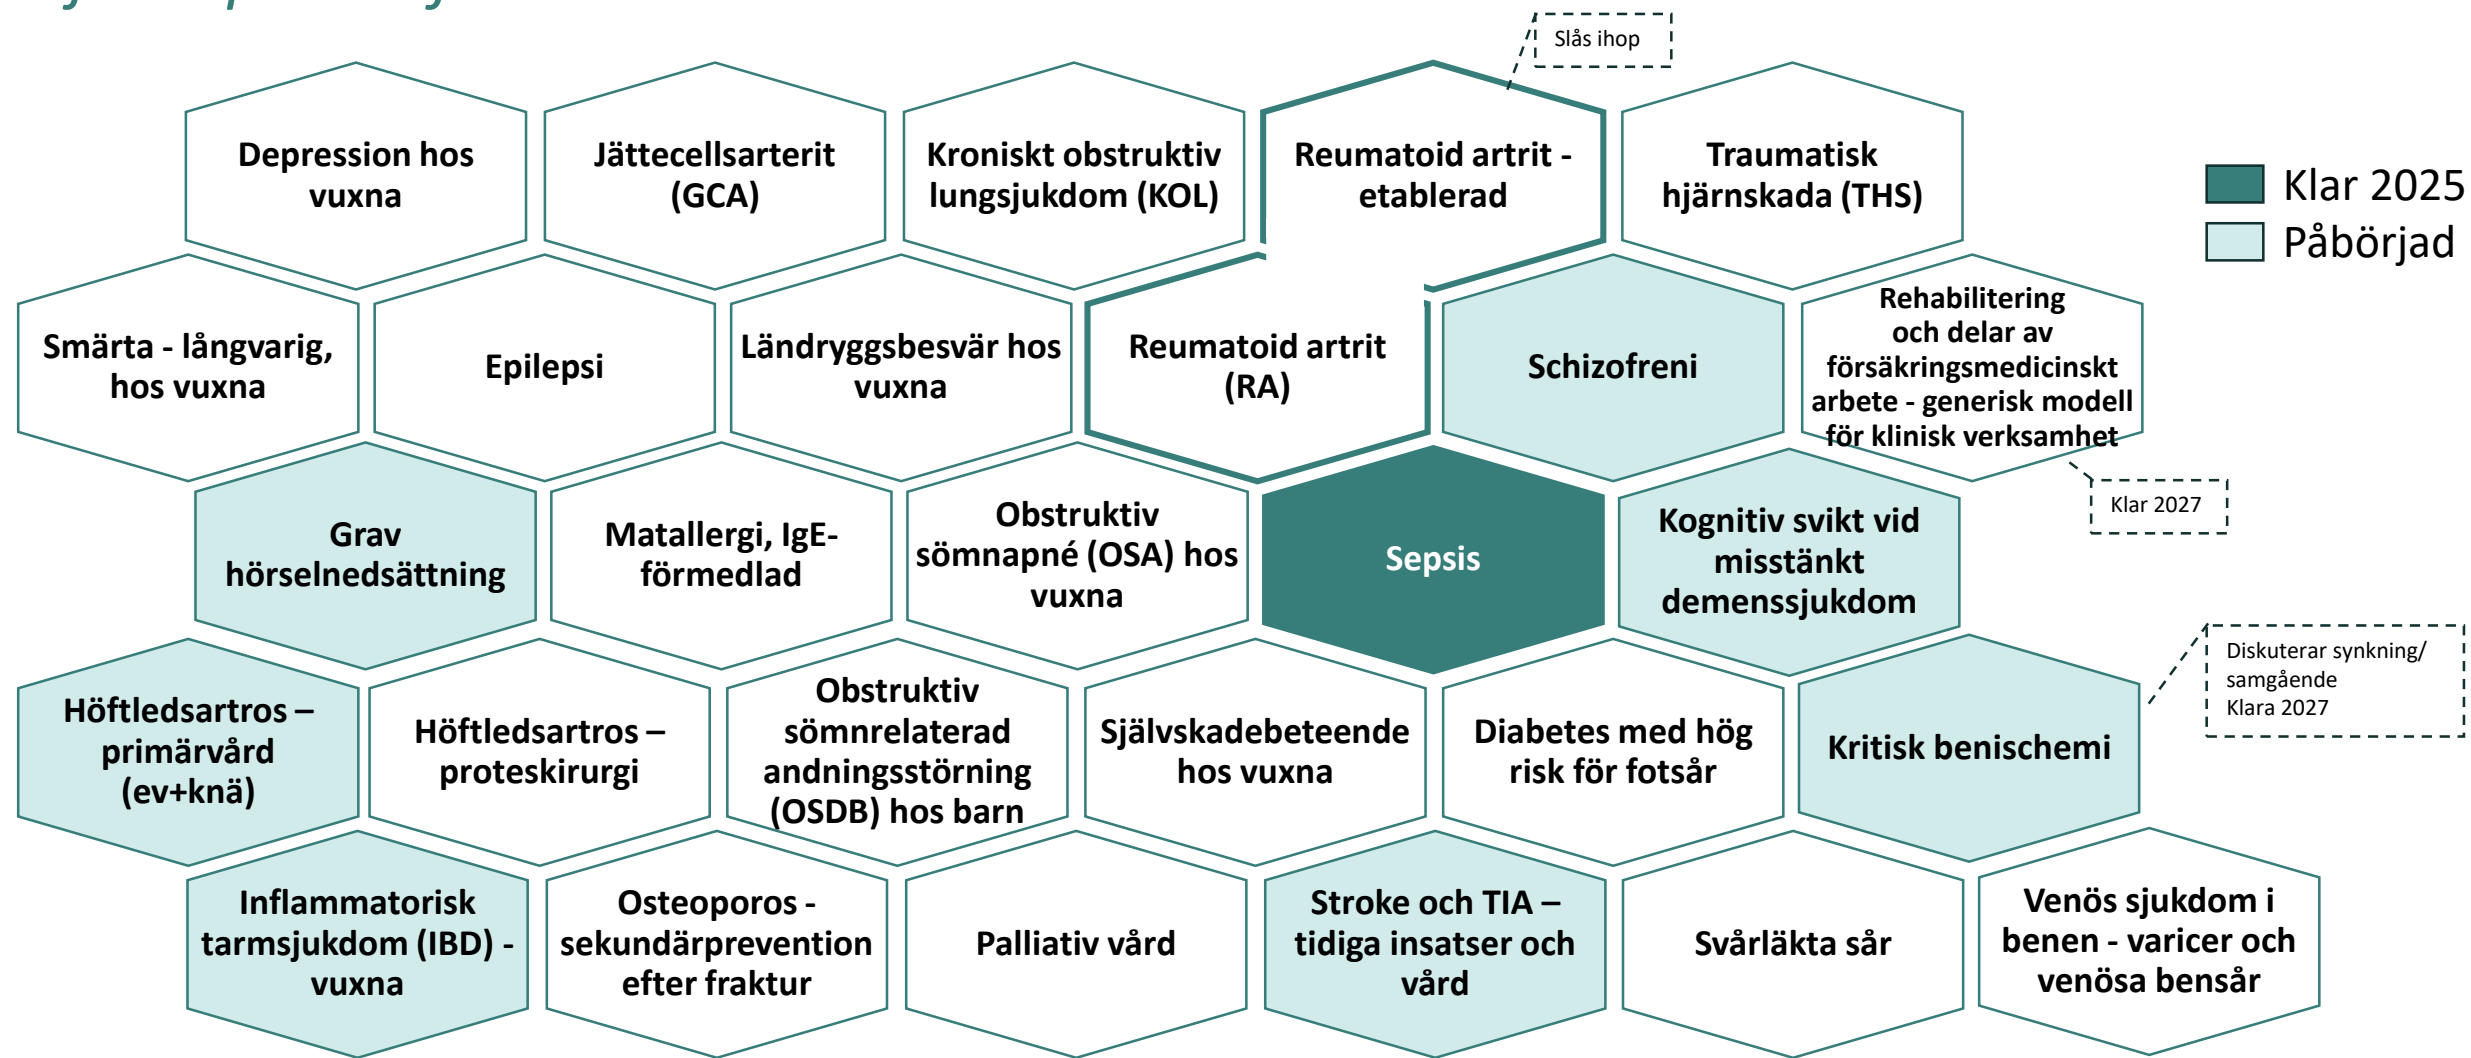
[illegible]

Slås ihop

Depression hos vuxna

Jättecellsarterit (GCA)

Kroniskt obstruktiv lungsjukdom (KOL)

Reumatoid artrit - etablerad

Traumatisk hjärnskada (THS)

Klar 2025

Påbörjad

Smärta - långvarig, hos vuxna

Epilepsi

Ländryggsbesvär hos vuxna

Reumatoid artrit (RA)

Schizofreni

Rehabilitering och delar av försäkringsmedicinskt arbete - generisk modell för klinisk verksamhet

Klar 2027

Grav hörselnedsättning

Matallergi, IgE-förmedlad

Obstruktiv sömnapné (OSA) hos vuxna

Sepsis

Kognitiv svikt vid misstänkt demenssjukdom

Diskuterar synkning/ samgående Klara 2027

Höftledsartros – primärvård (ev+knä)

Höftledsartros – proteskirurgi

Obstruktiv sömnrelaterad andningsstörning (OSDB) hos barn

Självskadebeteende hos vuxna

Diabetes med hög risk för fotsår

Kritisk benischemi

Inflammatorisk tarmsjukdom (IBD) - vuxna

Osteoporos - sekundärprevention efter fraktur

Palliativ vård

Stroke och TIA – tidiga insatser och vård

Svårläkta sår

Venös sjukdom i benen - varicer och venösa bensår